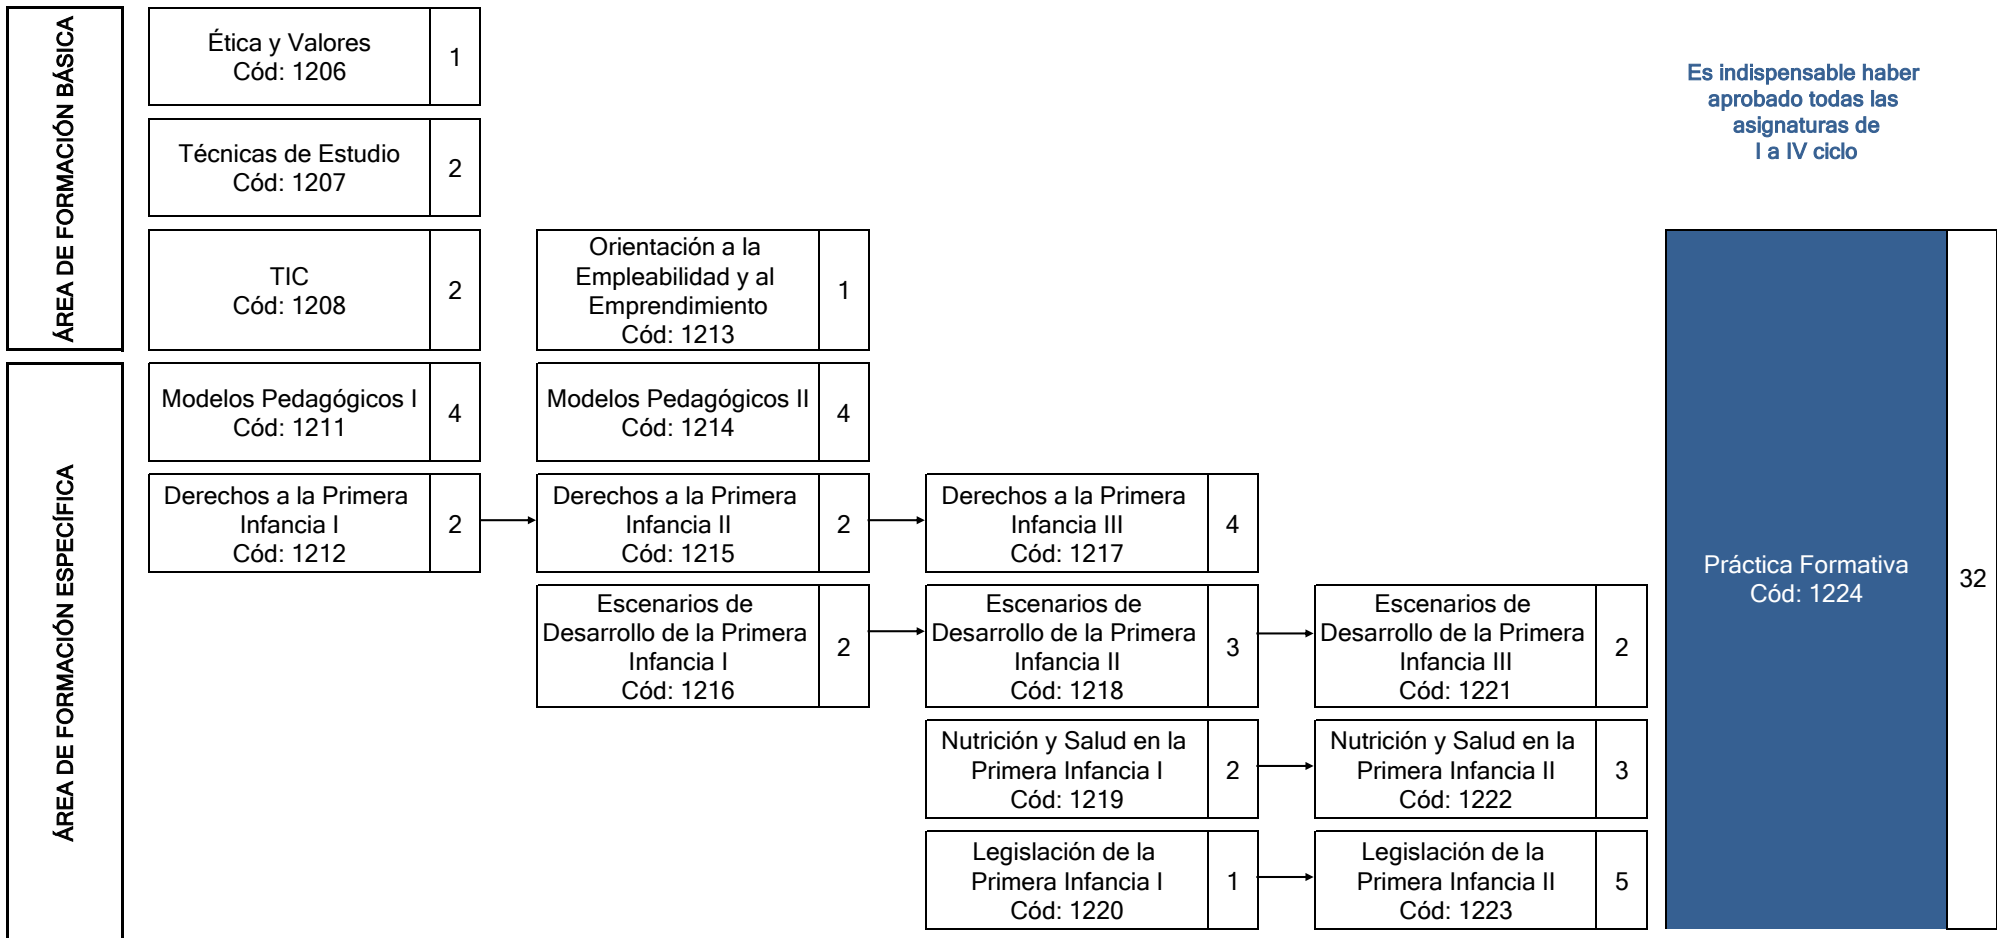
ÁREA DE FORMACIÓN BÁSICA

Ética y Valores
Cód: 1206 | 1

Técnicas de Estudio
Cód: 1207 | 2

TIC
Cód: 1208 | 2

Orientación a la Empleabilidad y al Emprendimiento
Cód: 1213 | 1

ÁREA DE FORMACIÓN ESPECÍFICA

Modelos Pedagógicos I
Cód: 1211 | 4

Modelos Pedagógicos II
Cód: 1214 | 4

Derechos a la Primera Infancia I
Cód: 1212 | 2

Derechos a la Primera Infancia II
Cód: 1215 | 2

Derechos a la Primera Infancia III
Cód: 1217 | 4

Escenarios de Desarrollo de la Primera Infancia I
Cód: 1216 | 2

Escenarios de Desarrollo de la Primera Infancia II
Cód: 1218 | 3

Escenarios de Desarrollo de la Primera Infancia III
Cód: 1221 | 2

Nutrición y Salud en la Primera Infancia I
Cód: 1219 | 2

Nutrición y Salud en la Primera Infancia II
Cód: 1222 | 3

Legislación de la Primera Infancia I
Cód: 1220 | 1

Legislación de la Primera Infancia II
Cód: 1223 | 5

Es indispensable haber aprobado todas las asignaturas de I a IV ciclo

Práctica Formativa
Cód: 1224 | 32